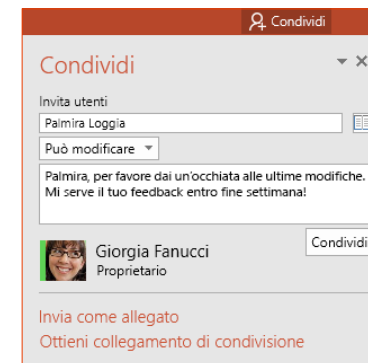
Condividi

Condividi

Invita utenti

Palmira Loggia

Può modificare

Palmira, per favore dai un'occhiata alle ultime modifiche. Mi serve il tuo feedback entro fine settimana!

Condividi

Giorgia Fanucci
Proprietario

Invia come allegato
Ottieni collegamento di condivisione